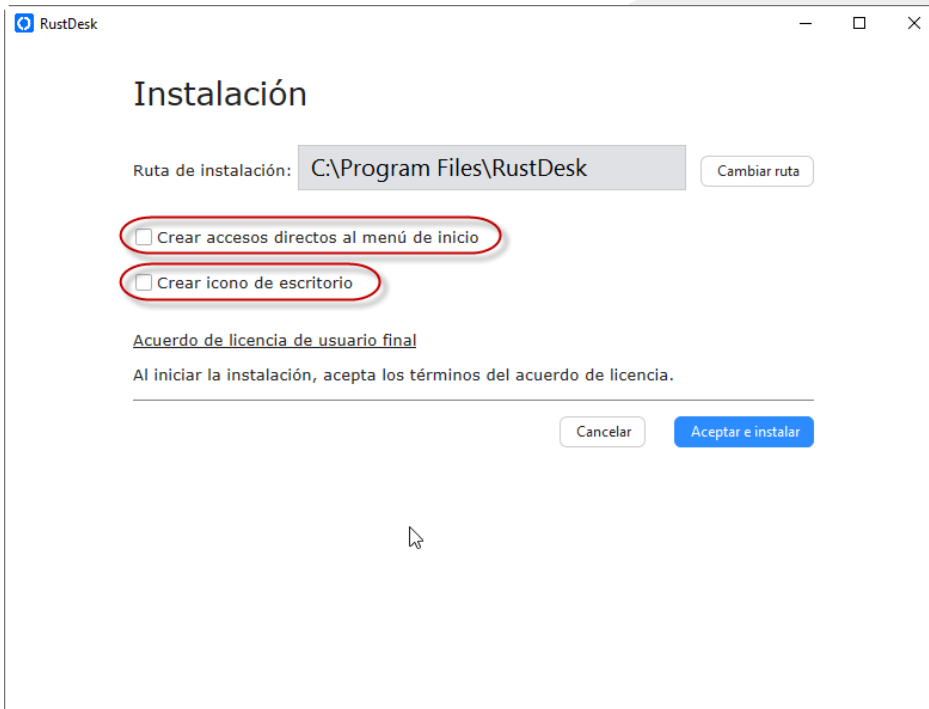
RustDesk

Instalación

Ruta de instalación: C:\Program Files\RustDesk

Cambiar ruta

Crear accesos directos al menú de inicio

Crear icono de escritorio

Acuerdo de licencia de usuario final

Al iniciar la instalación, acepta los términos del acuerdo de licencia.

Cancelar

Aceptar e instalar